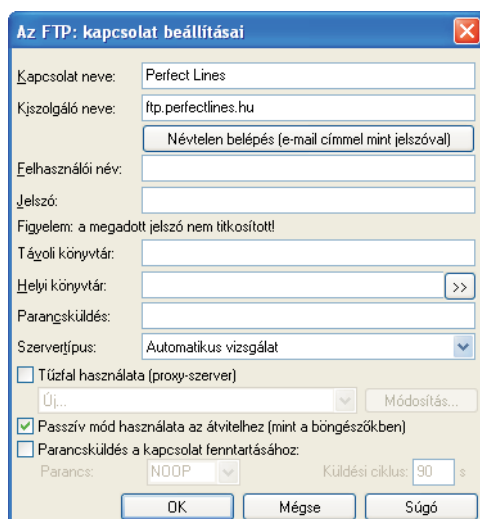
Az FTP: kapcsolat beállításai

Kapcsolat neve: Perfect Lines
Kiszolgáló neve: ftp.perfectlines.hu
Névtelen belépés (e-mail címmel mint jelszóval)
Felhasználói név:
Jelszó:
Figyelem: a megadott jelszó nem titkosított!
Távoli könyvtár:
Helyi könyvtár: >>
Parancsküldés:
Szervertípus: Automatikus vizsgálat
Tűzfal használata (proxy-szerver)
Új... Módosítás...
Passzív mód használata az átvitelhez (mint a böngészőkben)
Parancsküldés a kapcsolat fenntartásához:
Parancs: NOOP Küldési ciklus: 90 s
OK Mégse Súgó